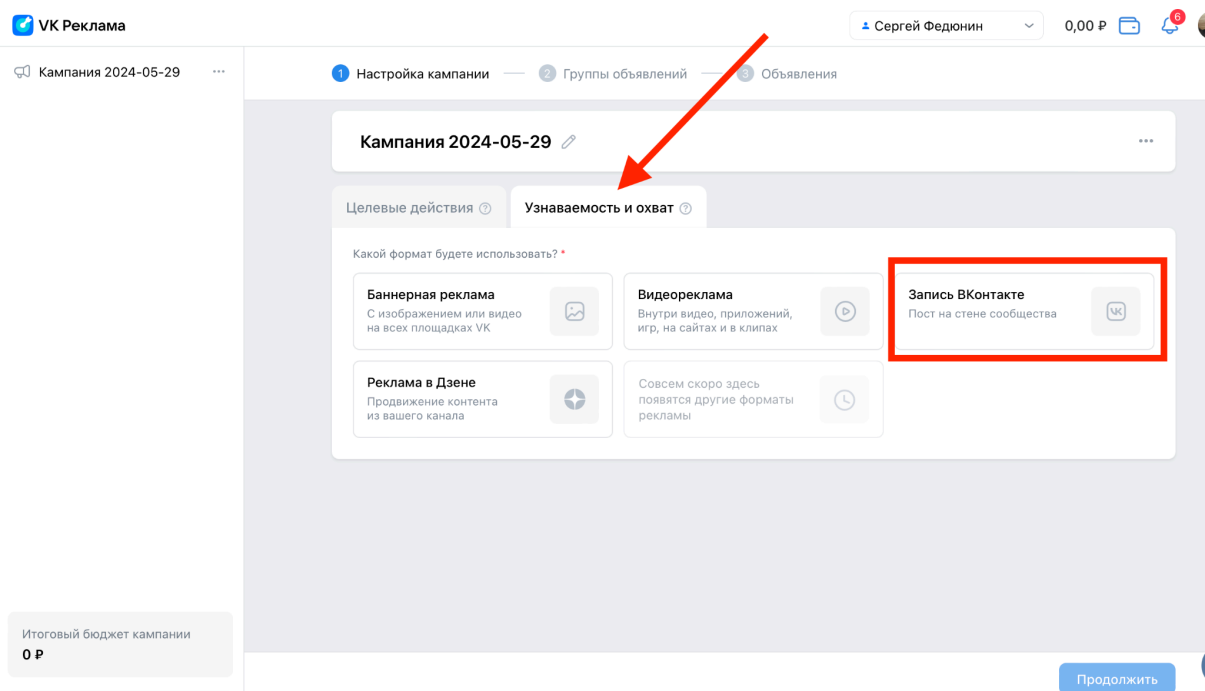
VK Реклама

Сергей Федюнин

0,00 ₽

6

Кампания 2024-05-29 ···

1 Настройка кампании — 2 Группы объявлений — 3 Объявления

Кампания 2024-05-29

···

Целевые действия

Узнаваемость и охват

Какой формат будете использовать? *

Баннерная реклама
С изображением или видео на всех площадках VK

Видеореклама
Внутри видео, приложений, игр, на сайтах и в клипах

Запись ВКонтакте
Пост на стене сообщества

Реклама в Дзене
Продвижение контента из вашего канала

Совсем скоро здесь появятся другие форматы рекламы

Итоговый бюджет кампании
0 ₽

Продолжить